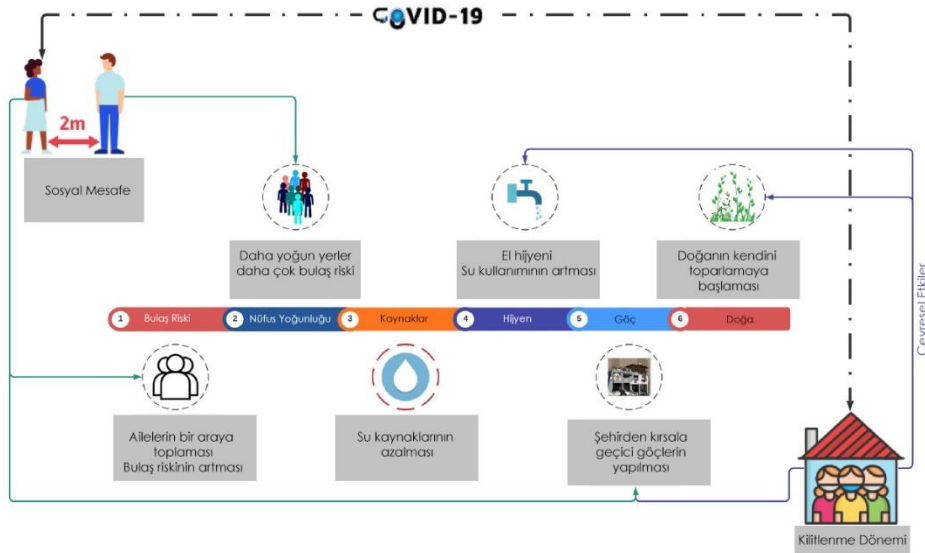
COVID-19

2m

Sosyal Mesafe

Daha yoğun yerler daha çok bulaş riski

El hijyeni Su kullanımının artması

Doğanın kendini toparlamaya başlaması

1 Bulaş Riski
2 Nüfus Yoğunluğu
3 Kaynaklar
4 Hijyen
5 Göç
6 Doğa

Çevresel Etkiler

Ailelerin bir araya toplaması Bulaş riskinin artması

Su kaynaklarının azalması

Şehirden kırsala geçici göçlerin yapılması

Kilitlenme Dönemi